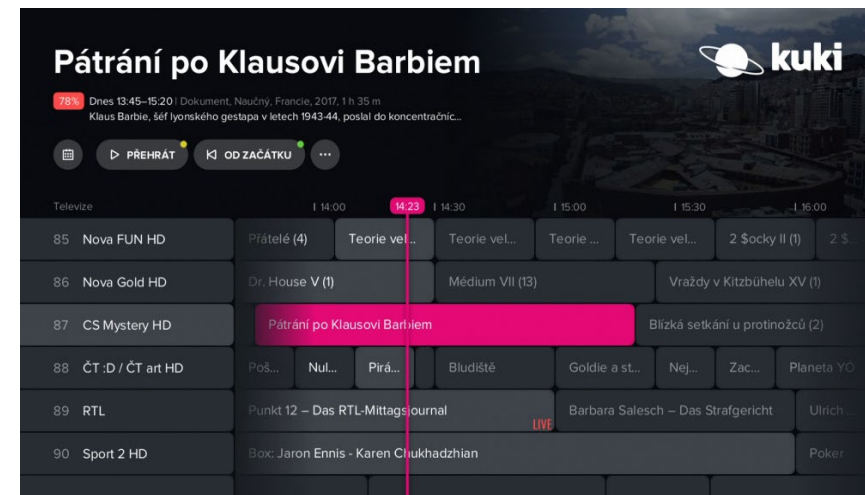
Pátrání po Klausovi Barbiem

kuki

78% Dnes 13:45–15:20 | Dokument, Naučný, Francie, 2017, 1 h 35 m
Klaus Barbie, šéf lyonského gestapa v letech 1943-44, poslal do koncentračnic...

PŘEHRÁT
OD ZAČÁTKU
...

Televize | 14:00 | 14:23 | 14:30 | 15:00 | 15:30 | 16:00

85 Nova FUN HD | Přátelé (4) | Teorie vel... | Teorie vel... | Teorie ... | Teorie vel... | 2 $ocky II (1) | 2 $...
86 Nova Gold HD | Dr. House V (1) | Médium VII (13) | Vraždy v Kitzbühelu XV (1)
87 CS Mystery HD | Pátrání po Klausovi Barbiem | Blízká setkání u protinožců (2)
88 ČT :D / ČT art HD | Poš... | Nul... | Pirá... | Bludiště | Goldie a st... | Nej... | Zac... | Planeta YO
89 RTL | Punkt 12 – Das RTL-Mittagsjournal | LIVE | Barbara Salesch – Das Strafgericht | Ulrich...
90 Sport 2 HD | Box: Jaron Ennis - Karen Chukhadzhian | Poker